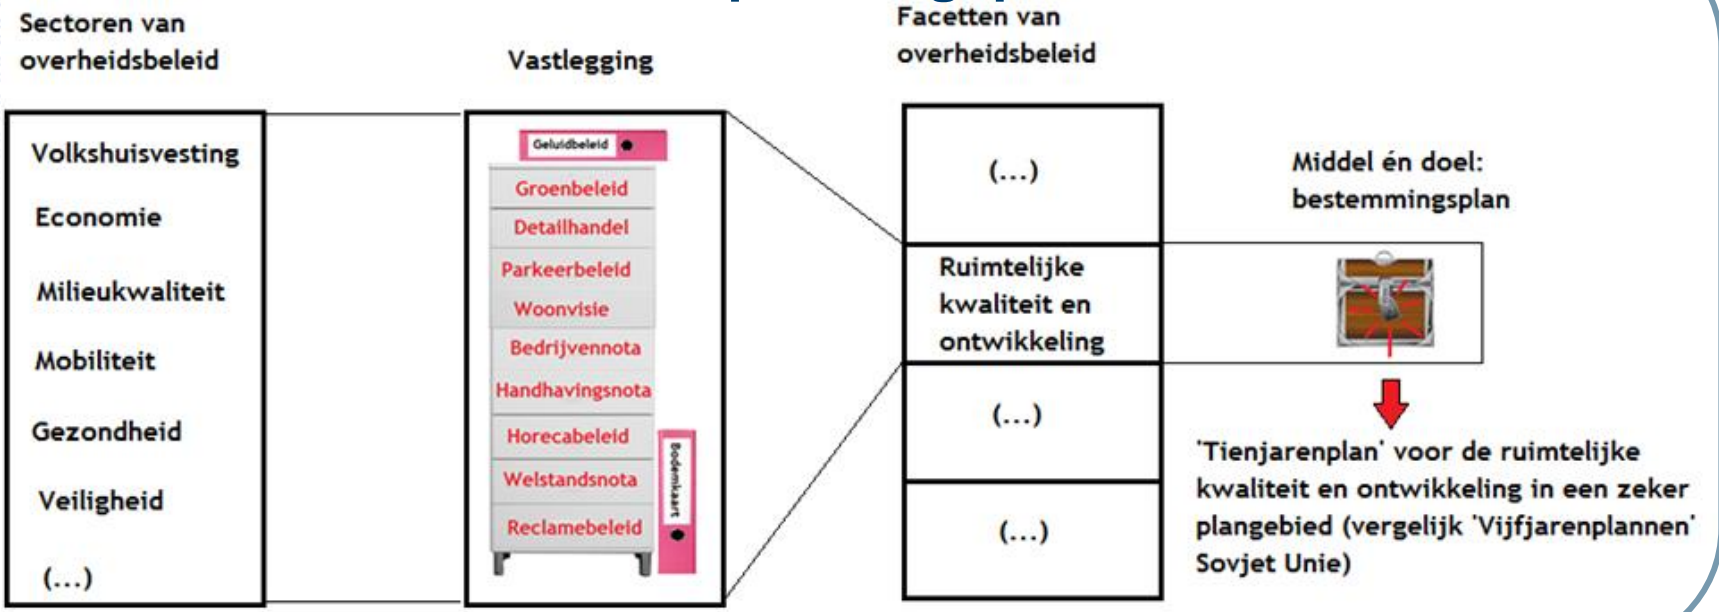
Sectoren van overheidsbeleid

Vastlegging

Facetten van overheidsbeleid

Volkshuisvesting

Economie

Milieukwaliteit

Mobiliteit

Gezondheid

Veiligheid

(...)

Geluidbeleid

Groenbeleid

Detailhandel

Parkeerbeleid

Woonvisie

Bedrijvennota

Handhavingsnota

Horecabeleid

Welstandsnota

Reclamebeleid

Bodemkaart

(...)

Ruimtelijke kwaliteit en ontwikkeling

(...)

(...)

Middel én doel: bestemmingsplan

'Tienjarenplan' voor de ruimtelijke kwaliteit en ontwikkeling in een zeker plangebied (vergelijk 'Vijfjarenplannen' Sovjet Unie)